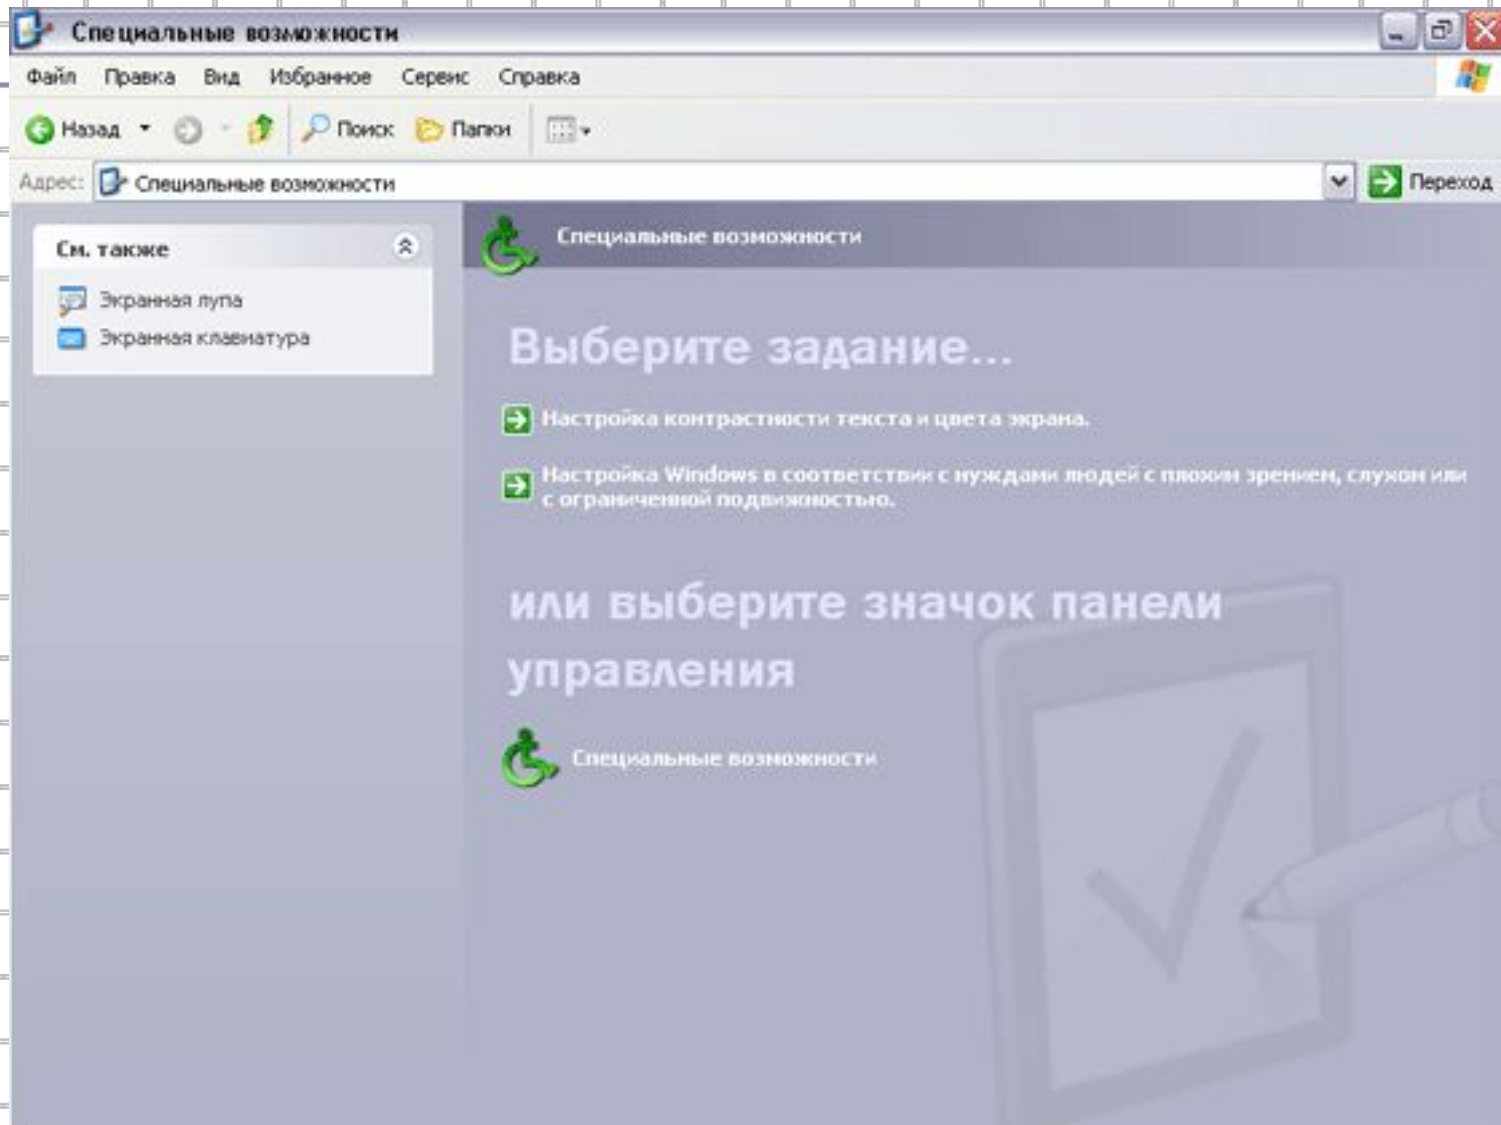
Специальные возможности

Файл Правка Вид Избранное Сервис Справка

Назад Поиск Папки

Адрес: Специальные возможности Переход

См. также

Экранная лупа

Экранная клавиатура

Специальные возможности

Выберите задание...

Настройка контрастности текста и цвета экрана.

Настройка Windows в соответствии с нуждами людей с плохим зрением, слухом или с ограниченной подвижностью.

или выберите значок панели управления

Специальные возможности